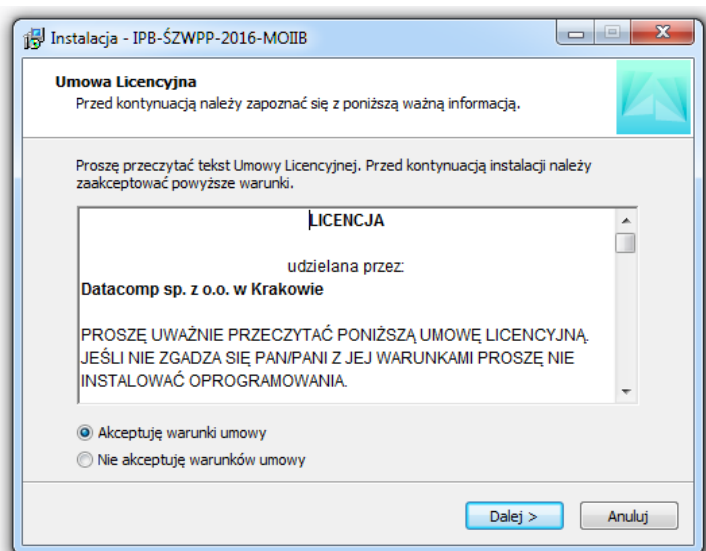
Instalacja - IPB-ŚZWPP-2016-MOIIB

Umowa Licencyjna
Przed kontynuacją należy zapoznać się z poniższą ważną informacją.

Proszę przeczytać tekst Umowy Licencyjnej. Przed kontynuacją instalacji należy zaakceptować powyższe warunki.

LICENCJA

udzielana przez:
Datacomp sp. z o.o. w Krakowie

PROSZĘ UWAŻNIE PRZECZYTAĆ PONIŻSZĄ UMOWĘ LICENCYJNĄ. JEŚLI NIE ZGADZA SIĘ PAN/PANI Z JEJ WARUNKAMI PROSZĘ NIE INSTALOWAĆ OPROGRAMOWANIA.

Akceptuję warunki umowy
Nie akceptuję warunków umowy

Dalej >
Anuluj